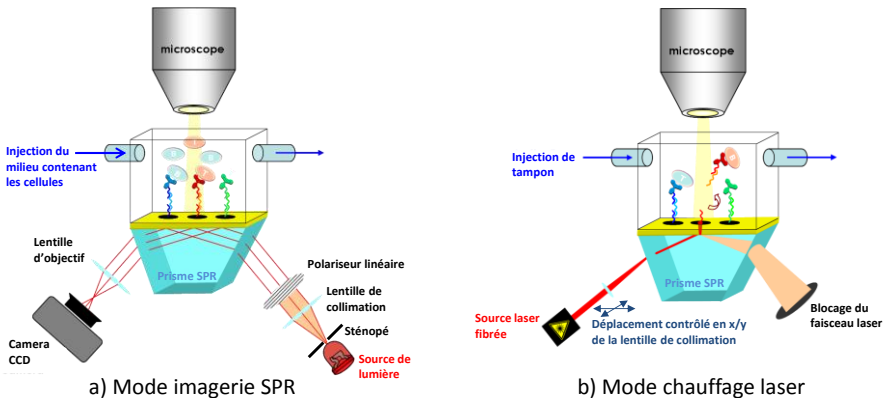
microscope

Injection du milieu contenant les cellules

Lentille d'objectif

Prisme SPR

Polariseur linéaire

Lentille de collimation

Sténopé

Camera CCD

Source de lumière

a) Mode imagerie SPR

microscope

Injection de tampon

Prisme SPR

Source laser fibrée

Déplacement contrôlé en x/y de la lentille de collimation

Blocage du faisceau laser

b) Mode chauffage laser